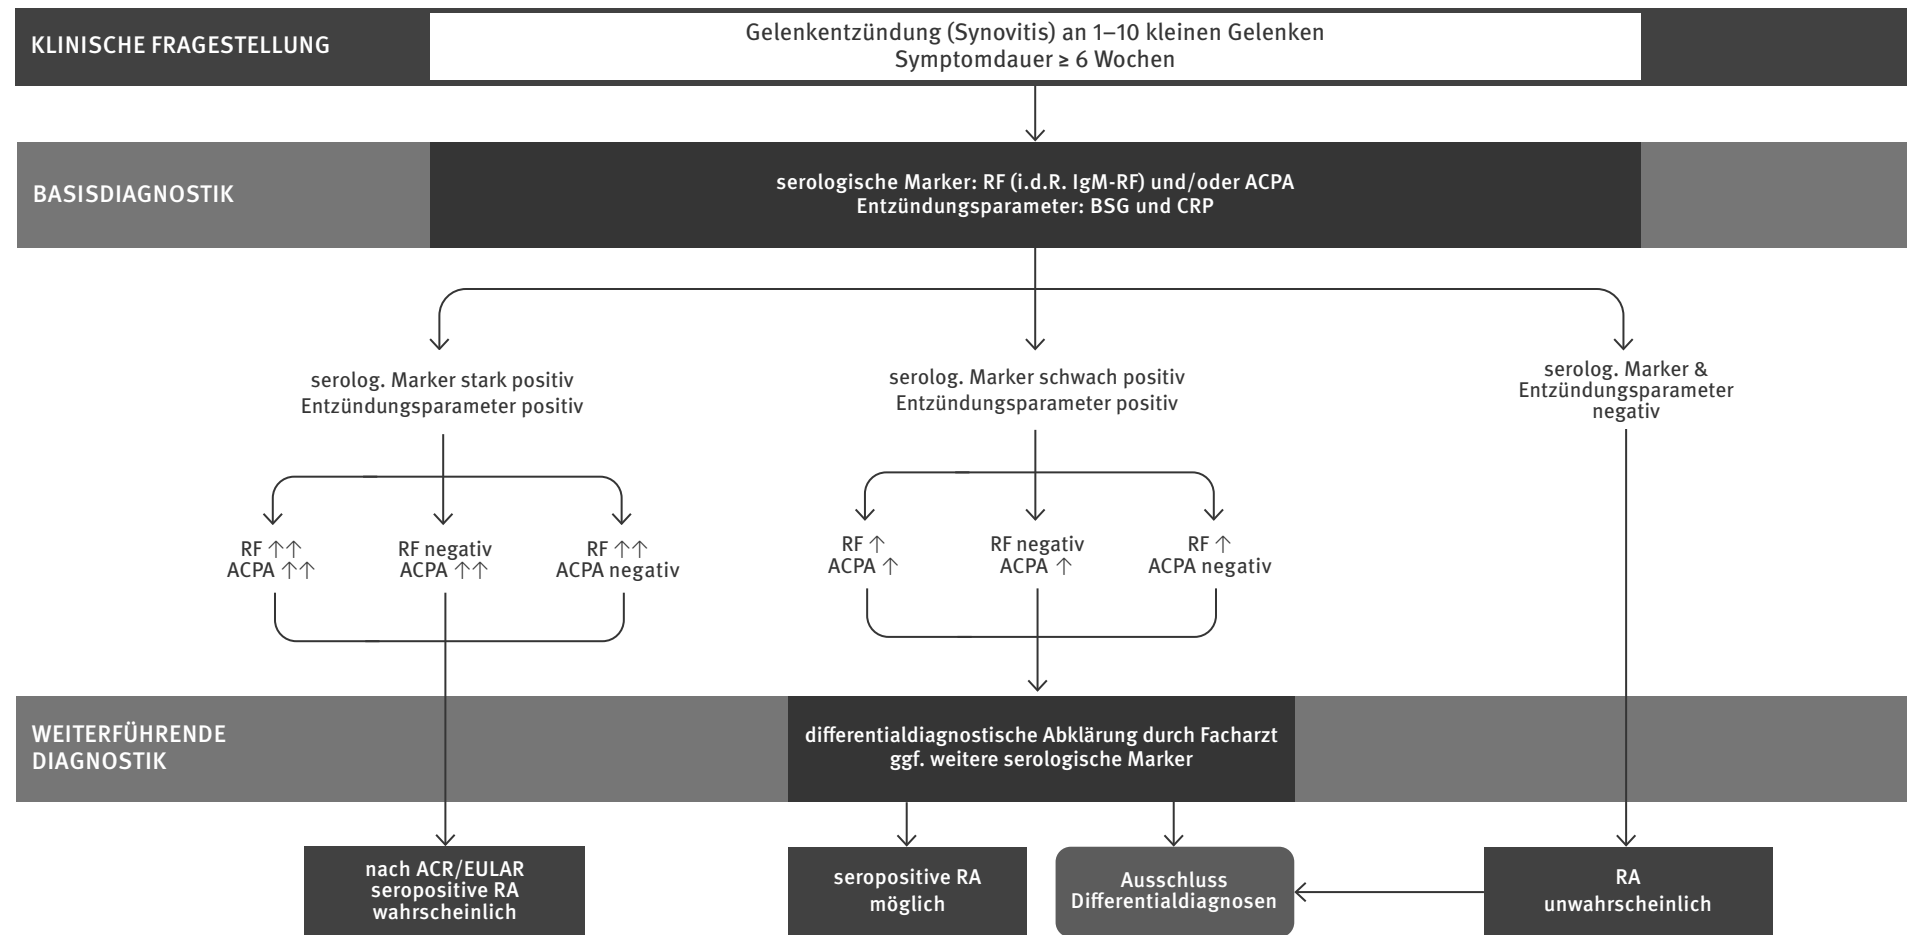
KLINISCHE FRAGESTELLUNG

Gelenkentzündung (Synovitis) an 1–10 kleinen Gelenken
Symptomdauer ≥ 6 Wochen

BASISDIAGNOSTIK

serologische Marker: RF (i.d.R. IgM-RF) und/oder ACPA
Entzündungsparameter: BSG und CRP

serolog. Marker stark positiv
Entzündungsparameter positiv

serolog. Marker schwach positiv
Entzündungsparameter positiv

serolog. Marker &
Entzündungsparameter
negativ

RF ↑↑
ACPA ↑↑

RF negativ
ACPA ↑↑

RF ↑↑
ACPA negativ

RF ↑
ACPA ↑

RF negativ
ACPA ↑

RF ↑
ACPA negativ

WEITERFÜHRENDE
DIAGNOSTIK

differentialdiagnostische Abklärung durch Facharzt
ggf. weitere serologische Marker

nach ACR/EULAR
seropositive RA
wahrscheinlich

seropositive RA
möglich

Ausschluss
Differentialdiagnosen

RA
unwahrscheinlich